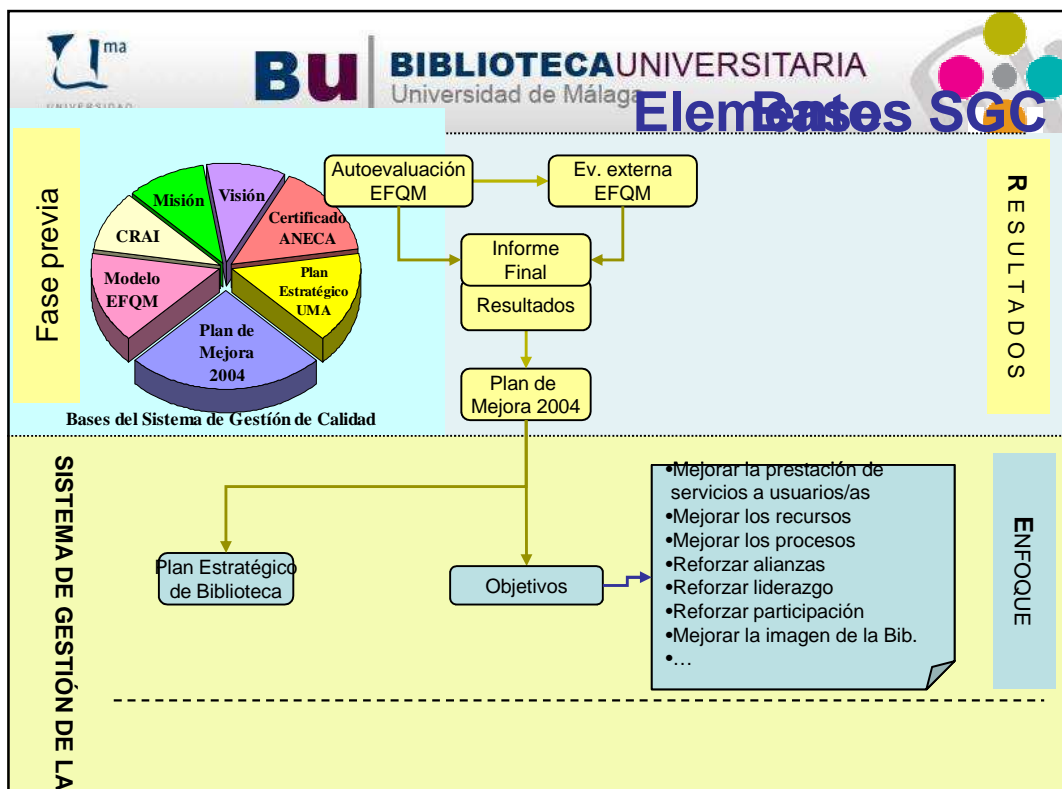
ma
UNIVERSIDAD

BU BIBLIOTECAUNIVERSITARIA
Universidad de Málaga

ElemBases SGC

Fase previa

Misión
Visión
CRAI
Certificado ANECA
Modelo EFQM
Plan Estratégico UMA
Plan de Mejora 2004

Bases del Sistema de Gestión de Calidad

Autoevaluación EFQM
Ev. externa EFQM
Informe Final
Resultados
Plan de Mejora 2004

RESULTADOS

SISTEMA DE GESTIÓN DE LA

Plan Estratégico de Biblioteca
Objetivos

•Mejorar la prestación de servicios a usuarios/as
•Mejorar los recursos
•Mejorar los procesos
•Reforzar alianzas
•Reforzar liderazgo
•Reforzar participación
•Mejorar la imagen de la Bib.
•…

ENFOQUE